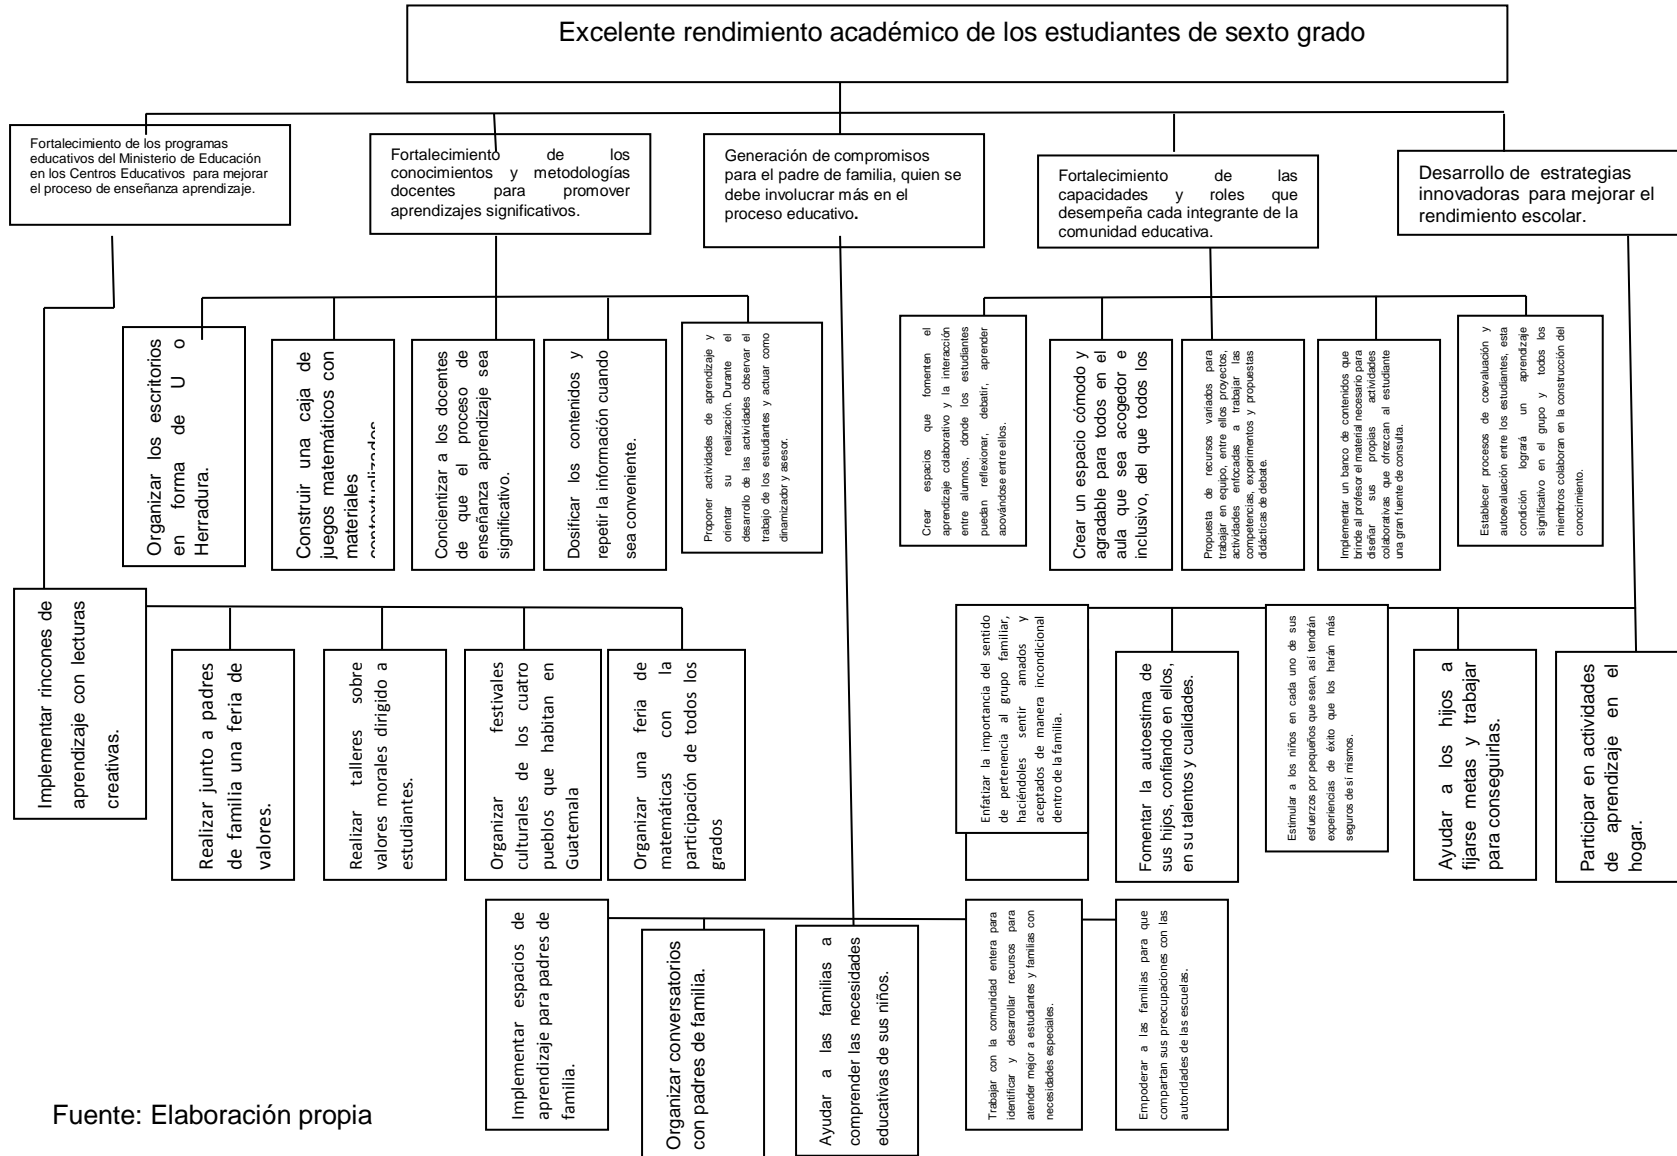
Excelente rendimiento académico de los estudiantes de sexto grado

Fortalecimiento de los programas educativos del Ministerio de Educación en los Centros Educativos para mejorar el proceso de enseñanza aprendizaje.

Fortalecimiento de los conocimientos y metodologías docentes para promover aprendizajes significativos.

Generación de compromisos para el padre de familia, quien se debe involucrar más en el proceso educativo.

Fortalecimiento de las capacidades y roles que desempeña cada integrante de la comunidad educativa.

Desarrollo de estrategias innovadoras para mejorar el rendimiento escolar.

Organizar los escritorios en forma de U o Herradura.

Construir una caja de juegos matemáticos con materiales contextualizados

Concientizar a los docentes de que el proceso de enseñanza aprendizaje sea significativo.

Dosificar los contenidos y repetir la información cuando sea conveniente.

Proponer actividades de aprendizaje y orientar su realización. Durante el desarrollo de las actividades observar el trabajo de los estudiantes y actuar como dinamizador y asesor.

Crear espacios que fomenten el aprendizaje colaborativo y la interacción entre alumnos, donde los estudiantes puedan reflexionar, debatir, aprender apoyándose entre ellos.

Crear un espacio cómodo y agradable para todos en el aula que sea acogedor e inclusivo, del que todos los

Propuesta de recursos variados para trabajar en equipo, entre ellos proyectos, actividades enfocadas a trabajar las competencias, experimentos y propuestas didácticas de debate.

Implementar un banco de contenidos que brinde al profesor el material necesario para diseñar sus propias actividades colaborativas que ofrezcan al estudiante una gran fuente de consulta.

Establecer procesos de coevaluación y autoevaluación entre los estudiantes, esta condición logrará un aprendizaje significativo en el grupo y todos los miembros colaboran en la construcción del conocimiento.

Implementar rincones de aprendizaje con lecturas creativas.

Realizar junto a padres de familia una feria de valores.

Realizar talleres sobre valores morales dirigido a estudiantes.

Organizar festivales culturales de los cuatro pueblos que habitan en Guatemala

Organizar una feria de matemáticas con la participación de todos los grados

Enfatizar la importancia del sentido de pertenencia al grupo familiar, haciéndoles sentir amados y aceptados de manera incondicional dentro de la familia.

Fomentar la autoestima de sus hijos, confiando en ellos, en su talentos y cualidades.

Estimular a los niños en cada uno de sus esfuerzos por pequeños que sean, así tendrán experiencias de éxito que los harán más seguros de sí mismos.

Ayudar a los hijos a fijarse metas y trabajar para conseguirlas.

Participar en actividades de aprendizaje en el hogar.

Implementar espacios de aprendizaje para padres de familia.

Organizar conversatorios con padres de familia.

Ayudar a las familias a comprender las necesidades educativas de sus niños.

Trabajar con la comunidad entera para identificar y desarrollar recursos para atender mejor a estudiantes y familias con necesidades especiales.

Empoderar a las familias para que compartan sus preocupaciones con las autoridades de las escuelas.

Fuente: Elaboración propia